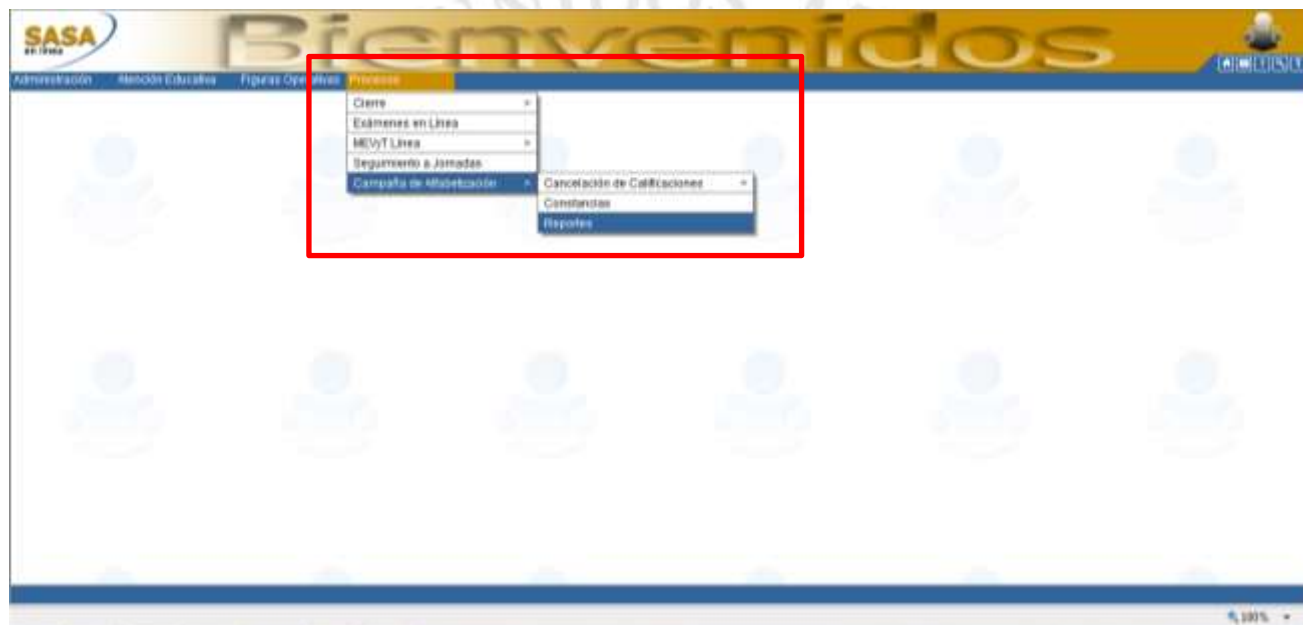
SASA
en línea

Bienvenidos

Administración Atención Educativa Figuras Operativas Procesos

Cierre
Exámenes en Línea
MEVyT Línea
Seguimiento a Jornadas
Campaña de Alfabetización

Cancelación de Calificaciones
Constancias
Reportes

100%